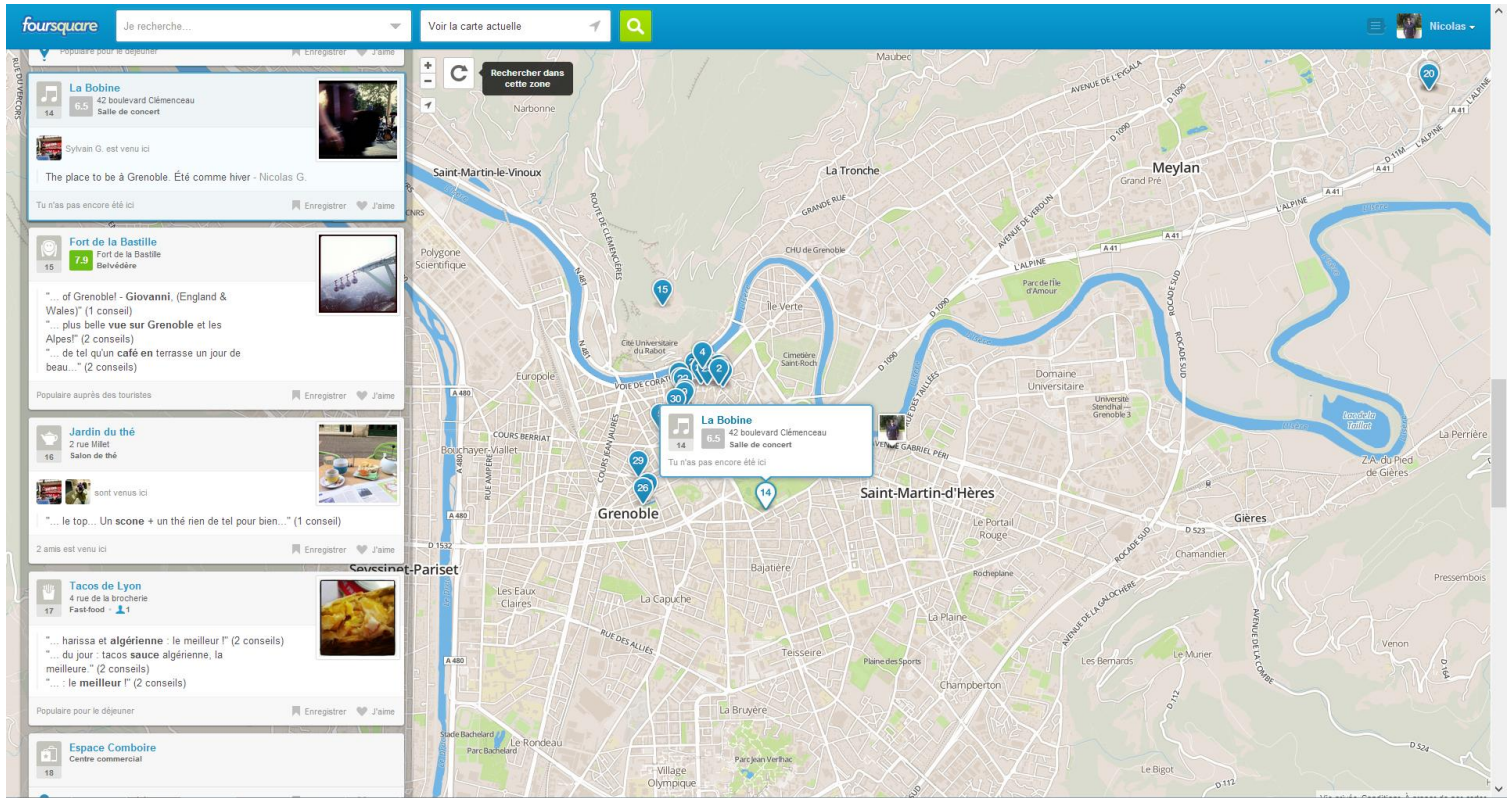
foursquare Je recherche... Voir la carte actuelle Nicolas

Populaire pour le déjeuner Enregistrer J'aime

La Bobine
14 6.5 42 boulevard Clémenceau
Salle de concert

Sylvain G. est venu ici

The place to be à Grenoble. Été comme hiver - Nicolas G.

Tu n'as pas encore été ici Enregistrer J'aime

Fort de la Bastille
15 7.9 Fort de la Bastille
Belvédère

"... of Grenoble! - Giovanni, (England & Wales)" (1 conseil)
"... plus belle vue sur Grenoble et les Alpes!" (2 conseils)
"... de tel qu'un café en terrasse un jour de beau..." (2 conseils)

Populaire auprès des touristes Enregistrer J'aime

Jardin du thé
16 2 rue Millet
Salon de thé

sont venus ici

"... le top... Un scone + un thé rien de tel pour bien..." (1 conseil)

2 amis est venu ici Enregistrer J'aime

Tacos de Lyon
17 4 rue de la brocherie
Fast-food · 1

"... harissa et algérienne : le meilleur !" (2 conseils)
"... du jour : tacos sauce algérienne, la meilleure." (2 conseils)
"... : le meilleur !" (2 conseils)

Populaire pour le déjeuner Enregistrer J'aime

Espace Comboire
18 Centre commercial

Rechercher dans cette zone

La Bobine
14 6.5 42 boulevard Clémenceau
Salle de concert
Tu n'as pas encore été ici

Maubec Narbonne Saint-Martin-le-Vinoux La Tronche Meylan Grand Pré Polygone Scientifique CHU de Grenoble Île Verte Cimetière Saint-Roch Parc de l'Île d'Amour Domaine Universitaire Université Stendhal - Grenoble 3 Lac de la Taillat La Perrière Z.A. du Pied de Gières Cité Universitaire du Rabot Europole Cours Berriat Bouchayer-Viallet Grenoble Saint-Martin-d'Hères Le Portail Rouge Gières Chamandier Seyssinet-Pariset Bajatière Rocheplane Les Eaux Claires La Capuche La Plaine Pressembois Teisseire Plaine des Sports Les Bernards Le Murier Venon Champberton La Bruyère Stade Bachelard Parc Bachelard Le Rondeau Parc Jean Verlhac Village Olympique Le Bigot
Avenue de l'Eygala Avenue de Verdun Grande Rue L'Alpine A 41 A 480 Rocade Sud Voie de Corato Cours Jean Jaurès Rue Ampère Avenue Gabriel Péri Avenue de la Galochère Avenue de la Combe Rue des Alliés Route de Clémencières Rue du Vercors D 1090 D 523 D 1532 D 112 D 524 D 164 N 481